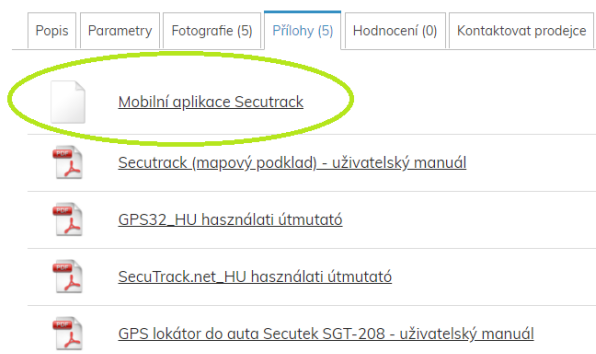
Popis | Parametry | Fotografie (5) | Přílohy (5) | Hodnocení (0) | Kontaktovat prodejce

Mobilní aplikace Secutrack

PDF Secutrack (mapový podklad) - uživatelský manuál

PDF GPS32_HU használati útmutató

PDF SecuTrack.net_HU használati útmutató

PDF GPS lokátor do auta Secutek SGT-208 - uživatelský manuál